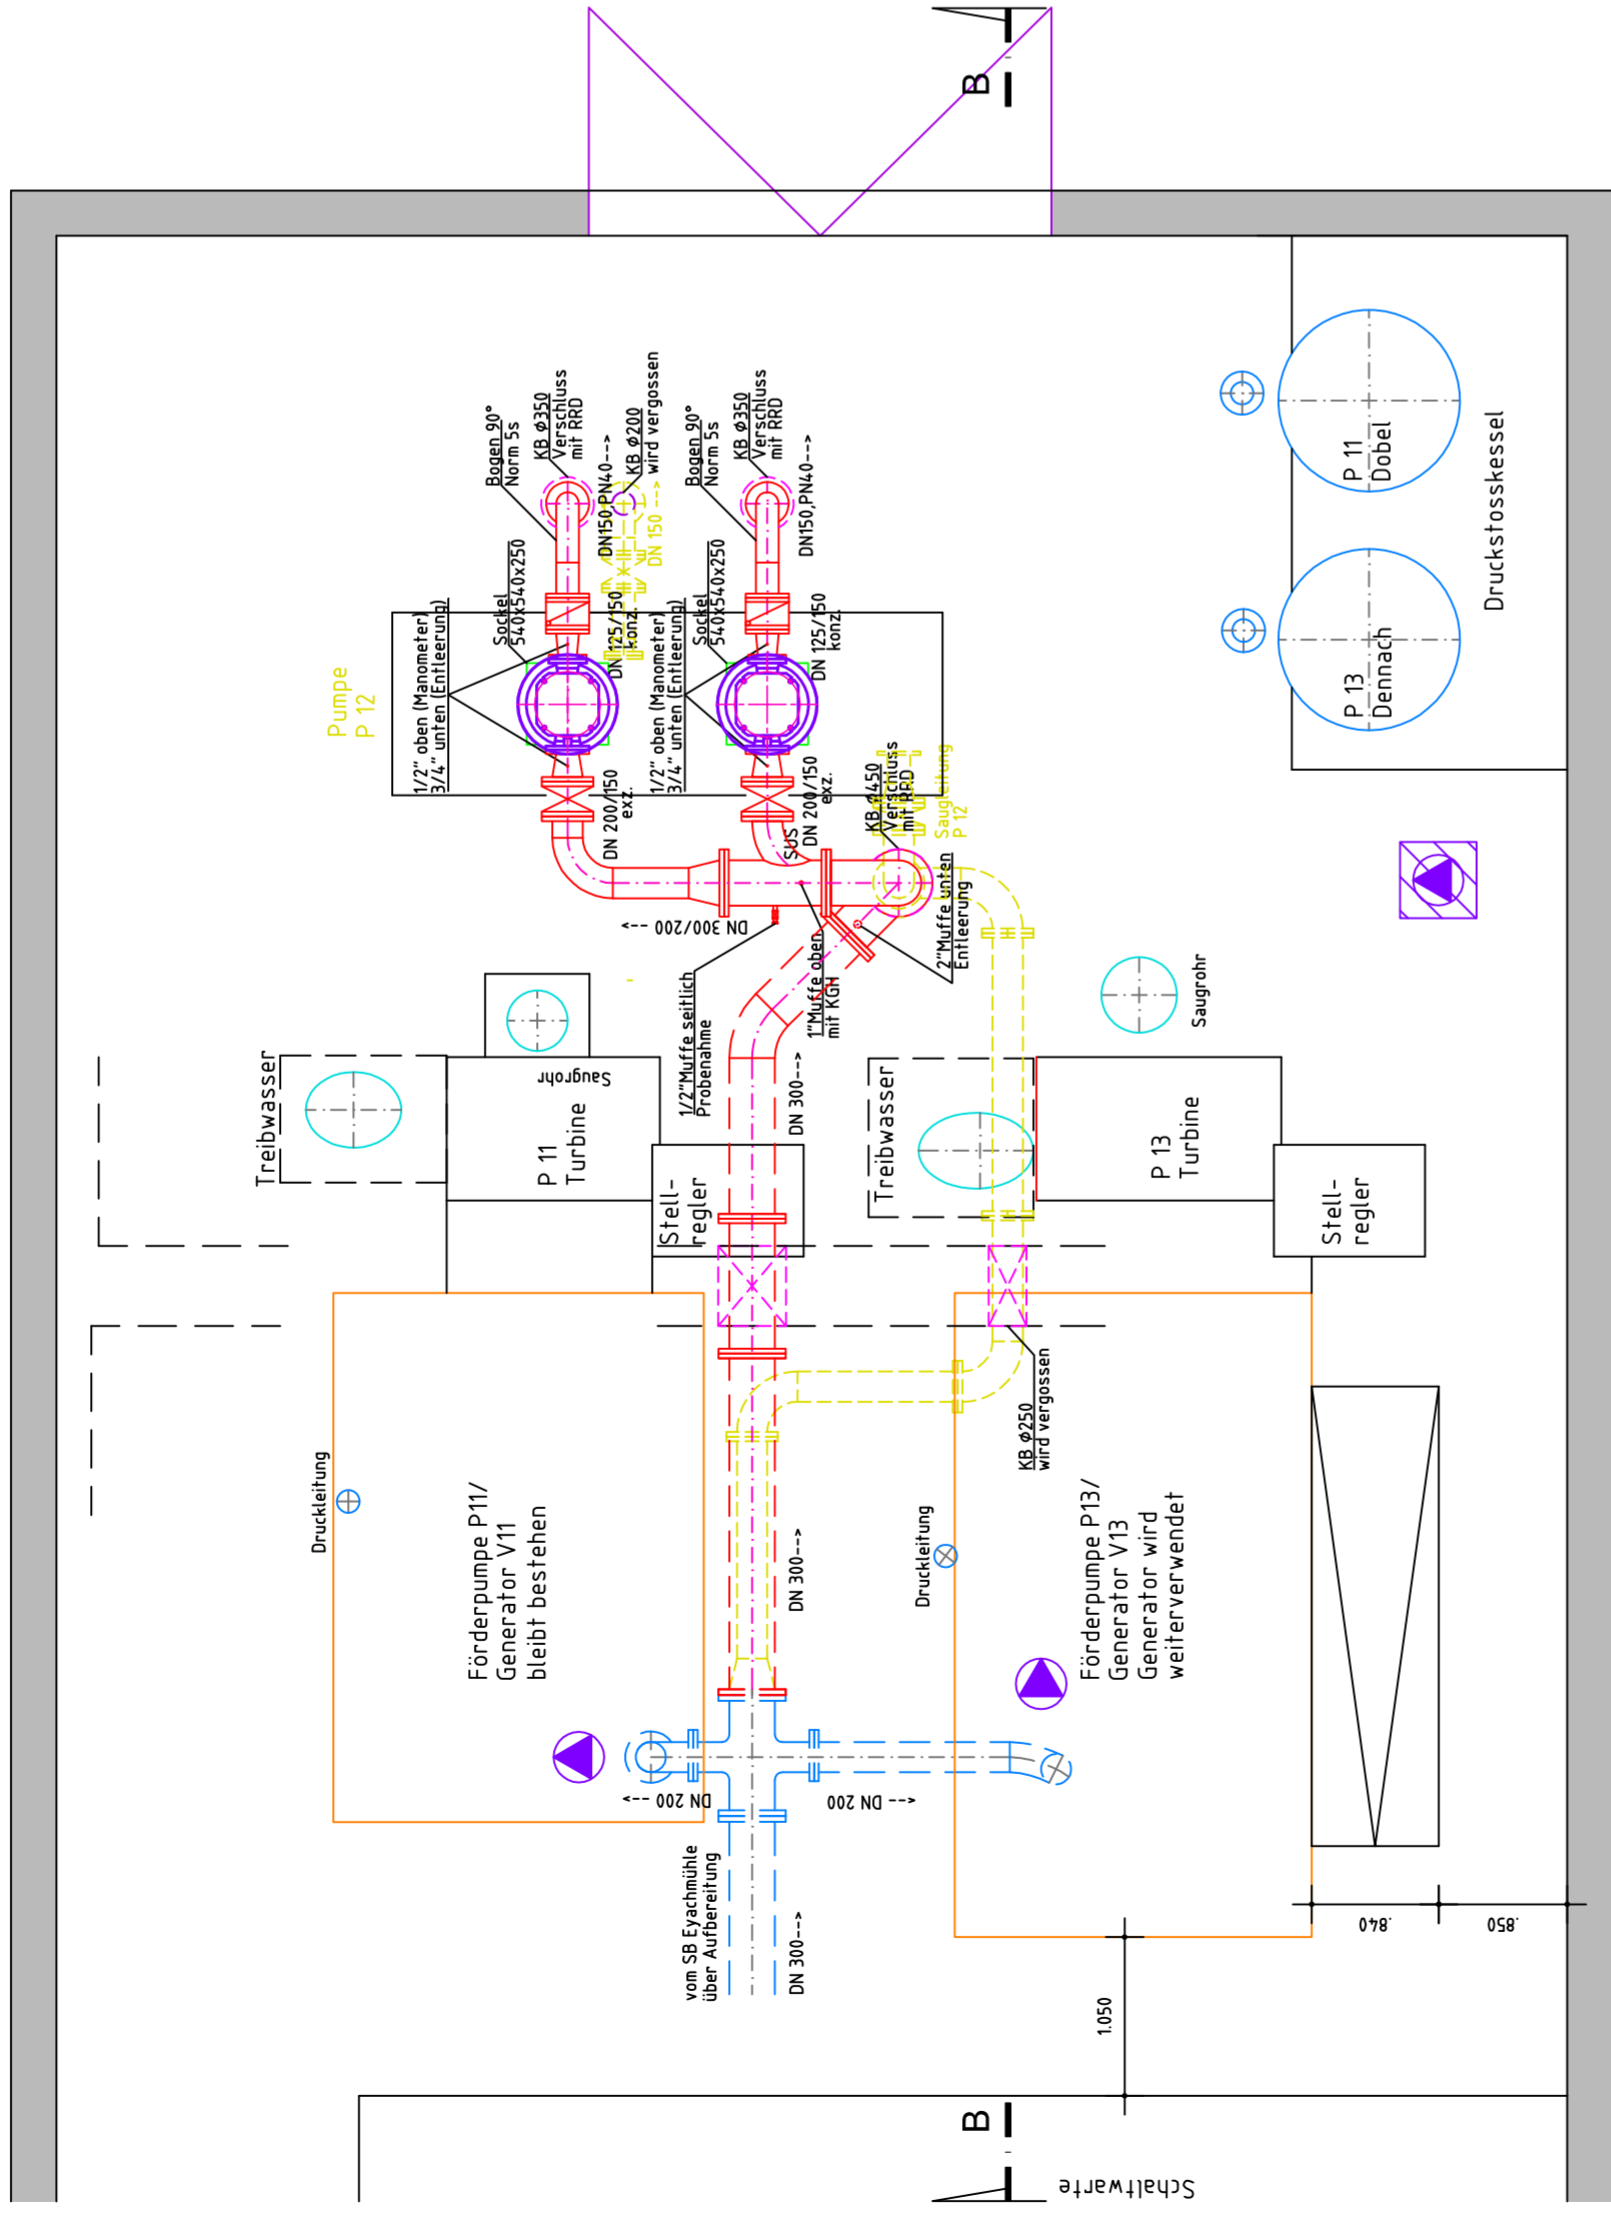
B

Bogen 90°
Norm 5s
KB ø350
Verschluss
mit RRD
DN150,PN40-->
KB ø200
wird vergossen
DN 150 -->
Bogen 90°
Norm 5s
KB ø350
Verschluss
mit RRD
DN150,PN40-->

Sockel
540x540x250
DN 125/150
konz.
Sockel
540x540x250
DN 125/150
konz.

Pumpe
P 12

1/2" oben (Manometer)
3/4" unten (Entleerung)
1/2" oben (Manometer)
3/4" unten (Entleerung)

DN 200/150
exz.
DN 200/150
exz.
SUS
KB ø450
Verschluss
mit RRD
Saugleitung
P 12
2"Muffe unten
Entleerung

P 11
Dobel
P 13
Dennach
Druckstosskessel

DN 300/200 -->
1/2"Muffe seitlich
Probenahme
1"Muffe oben
mit KGH
DN 300-->
Saugrohr
Saugrohr
Treibwasser
P 11
Turbine
Stell-
regler
Treibwasser
P 13
Turbine
Stell-
regler

KB ø250
wird vergossen
Druckleitung
Förderpumpe P11/
Generator V11
bleibt bestehen
DN 300-->
Druckleitung
Förderpumpe P13/
Generator V13
Generator wird
weiterverwendet

DN 200 -->
DN 200 -->
vom SB Eyachmühle
über Aufbereitung
DN 300-->

.840
.850
1.050

B
Schaltwarte